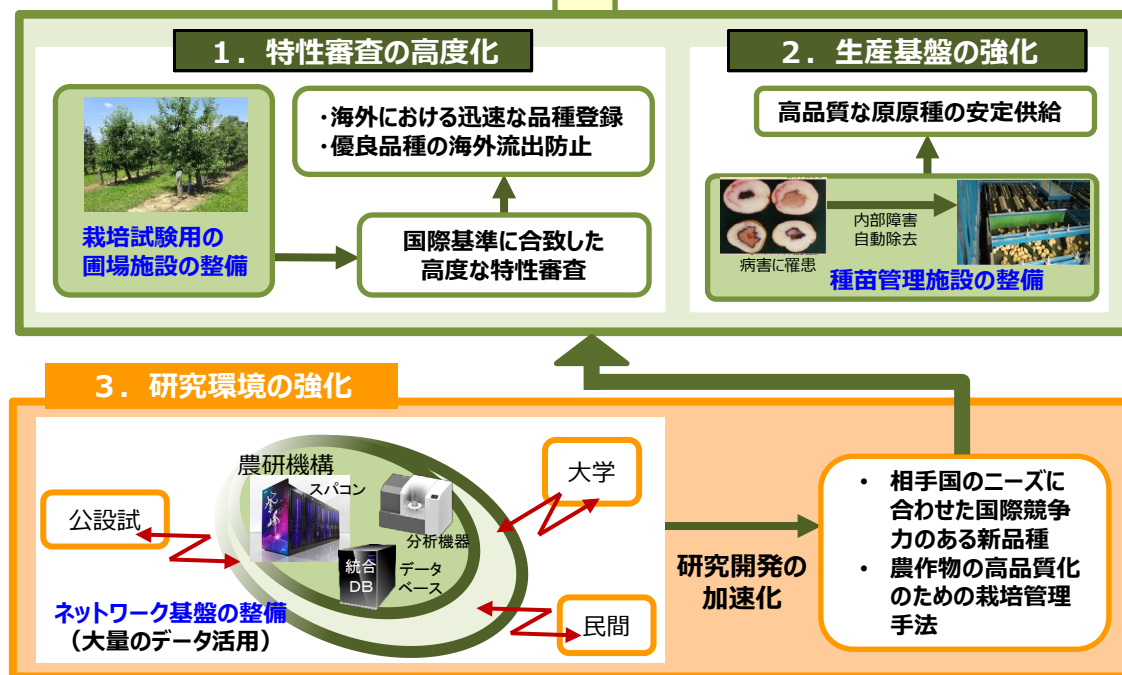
１．特性審査の高度化

栽培試験用の圃場施設の整備

・海外における迅速な品種登録
・優良品種の海外流出防止

国際基準に合致した高度な特性審査

２．生産基盤の強化

高品質な原原種の安定供給

病害に罹患

内部障害自動除去

種苗管理施設の整備

３．研究環境の強化

農研機構

スパコン

分析機器

統合DB

データベース

公設試

大学

民間

ネットワーク基盤の整備
（大量のデータ活用）

研究開発の加速化

・相手国のニーズに合わせた国際競争力のある新品種
・農作物の高品質化のための栽培管理手法